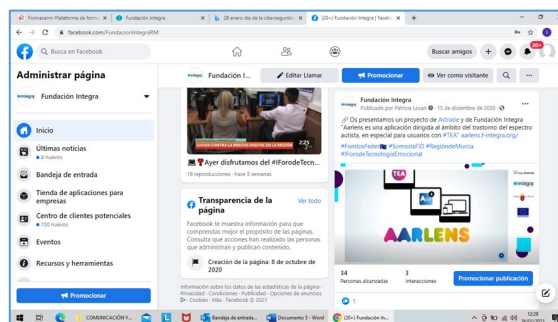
Formacarm Plataforma de form | Fundación Integra | 28 enero día de la ciberseguridad | (20+) Fundación Integra | Faceb

facebook.com/FundacionIntegraRM

Buscar en Facebook

Buscar amigos

20+

Administrar página

Fundación Integra

Inicio

Últimas noticias
6 nuevos

Bandeja de entrada

Tienda de aplicaciones para empresas

Centro de clientes potenciales
720 nuevos

Eventos

Recursos y herramientas

Promocionar

Fundación I...

Editar Llamar

Promocionar

Ver como visitante

LUCHA CONTRA LA BRECHA DIGITAL EN LA REGIÓN

2:25

Ayer disfrutamos del #IForodeTecn...

18 reproducciones · hace 3 semanas

Transparencia de la página

Ver todo

Facebook te muestra información para que comprendas mejor el propósito de las páginas. Consulta qué acciones han realizado las personas que administran y publican contenido.

Creación de la página: 8 de octubre de 2020

Información sobre los datos de las estadísticas de la página · Privacidad · Condiciones · Publicidad · Opciones de anuncios · Cookies · Más · Facebook © 2021

Fundación Integra
Publicado por Patricia Lozan · 15 de diciembre de 2020 ·

Os presentamos un proyecto de Astrade y de Fundación Integra "Aarlens es una aplicación dirigida al ámbito del trastorno del espectro autista, en especial para usuarios con TEA" aarlens.f-integra.org/

#FondosFeder #SomosFID #RegióndeMurcia #IForoTecnologíaEmocional

TEA

AARLENS

34
Personas alcanzadas

3
Interacciones

Promocionar publicación

1

COMUNICACIÓN Y...

Bandeja de entrada...

Documento 1 - Word

(20+) Fundación In...

12:29
26/01/2021